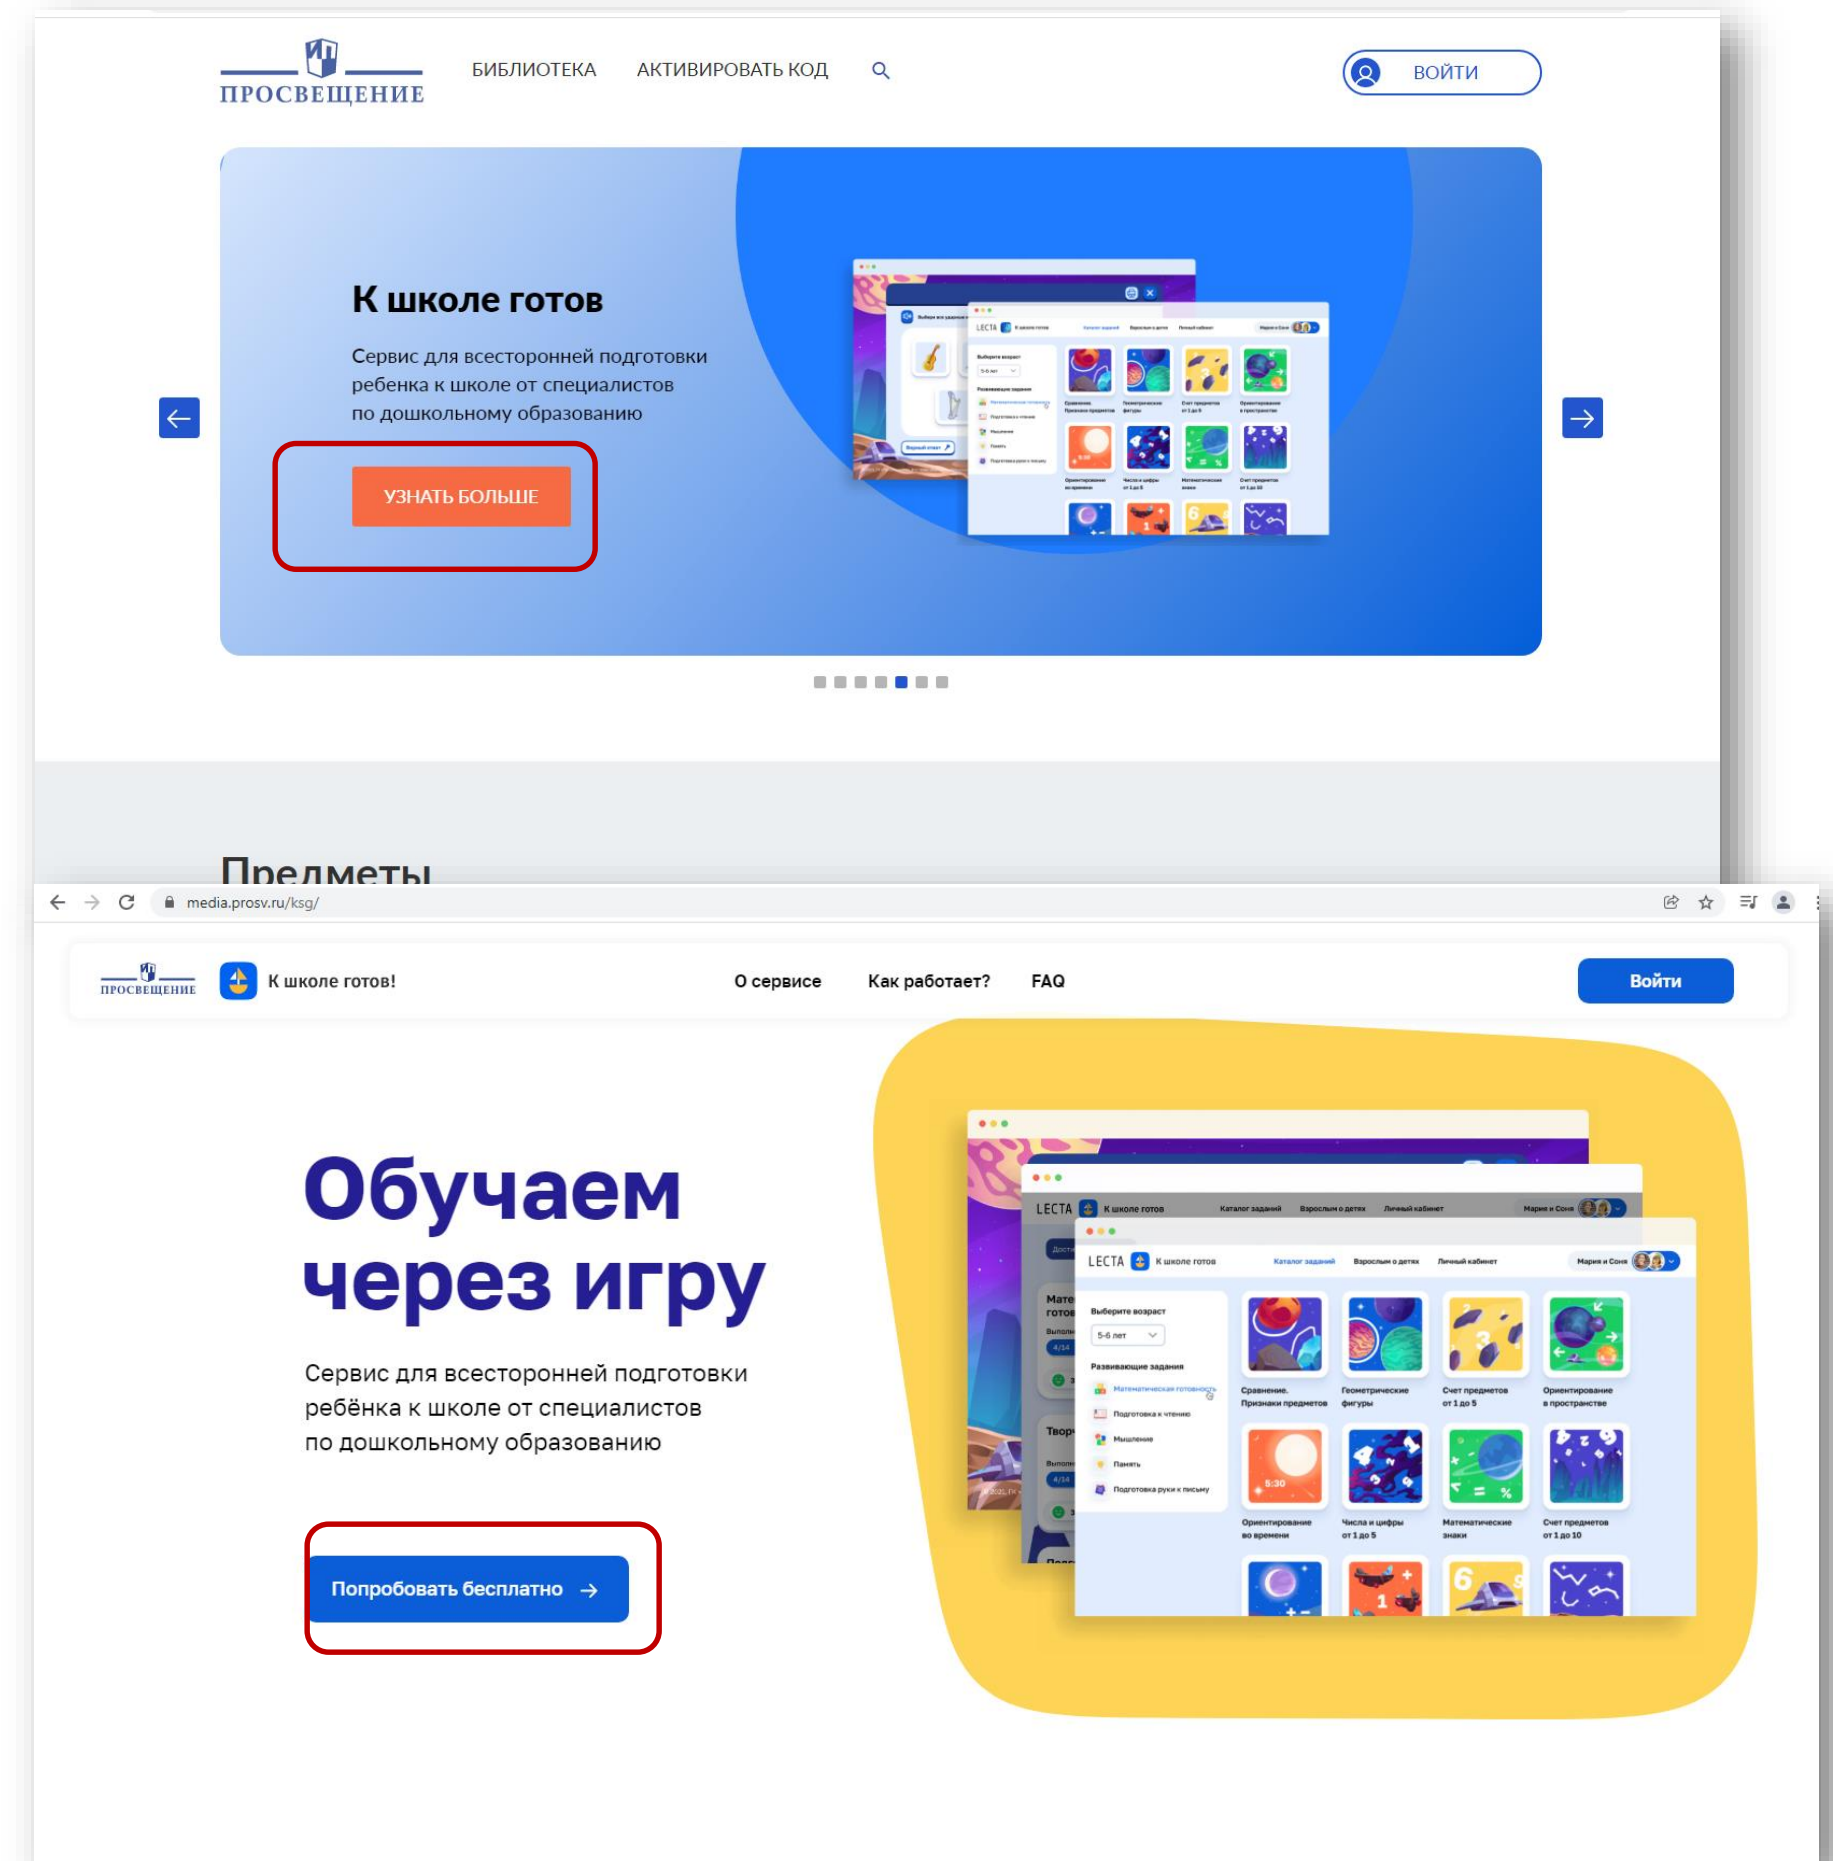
ПРОСВЕЩЕНИЕ

БИБЛИОТЕКА АКТИВИРОВАТЬ КОД

ВОЙТИ

К школе готов

Сервис для всесторонней подготовки ребенка к школе от специалистов по дошкольному образованию

УЗНАТЬ БОЛЬШЕ

Предметы

media.prosv.ru/ksg/

ПРОСВЕЩЕНИЕ К школе готов!

О сервисе Как работает? FAQ

Войти

Обучаем через игру

Сервис для всесторонней подготовки ребёнка к школе от специалистов по дошкольному образованию

Попробовать бесплатно →

LECTA К школе готов Каталог заданий Взрослым о детях Личный кабинет Мария и Соня

Выберите возраст
5-6 лет
Развивающие задания
Математическая готовность
Подготовка к чтению
Мышление
Память
Подготовка руки к письму

Сравнение. Признаки предметов
Геометрические фигуры
Счет предметов от 1 до 5
Ориентирование в пространстве
Ориентирование во времени
Числа и цифры от 1 до 5
Математические знаки
Счет предметов от 1 до 10